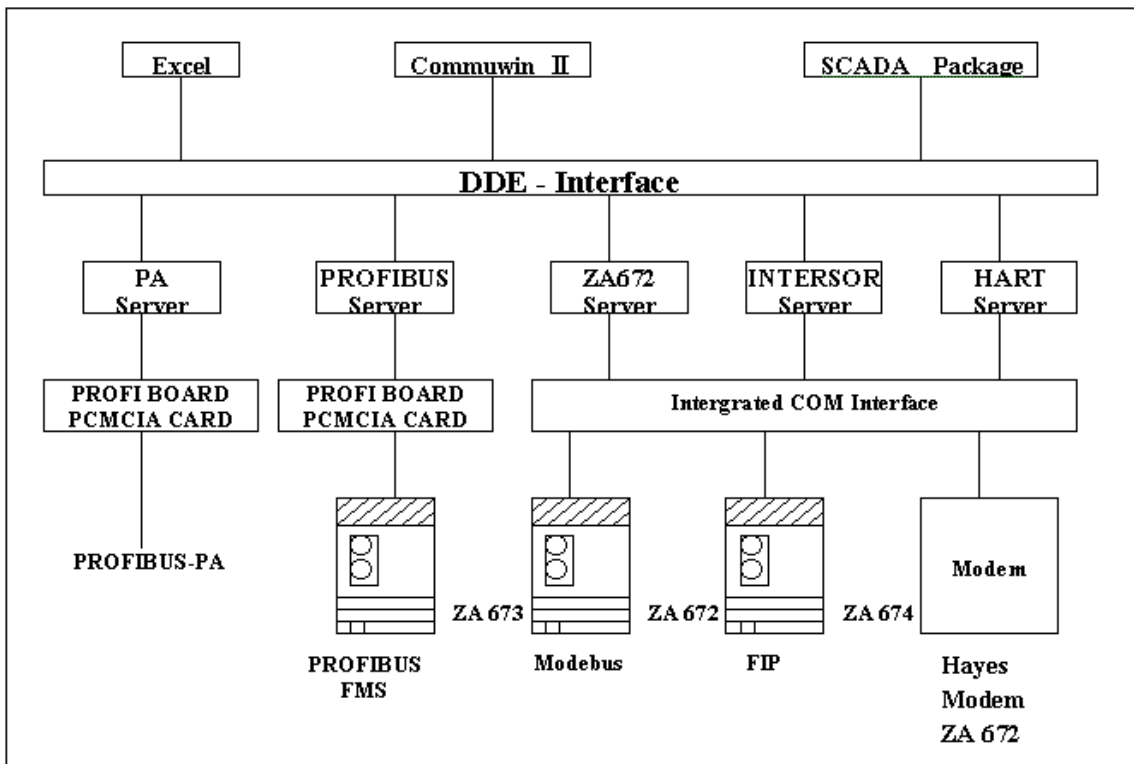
Excel

Commuwin II

SCADA Package

DDE - Interface

PA Server

PROFIBUS Server

ZA672 Server

INTERSOR Server

HART Server

PROFI BOARD PCMCIA CARD

PROFI BOARD PCMCIA CARD

Intergrated COM Interface

PROFIBUS-PA

ZA 673

ZA 672

ZA 674

Modem

PROFIBUS FMS

Modebus

FIP

Hayes Modem ZA 672